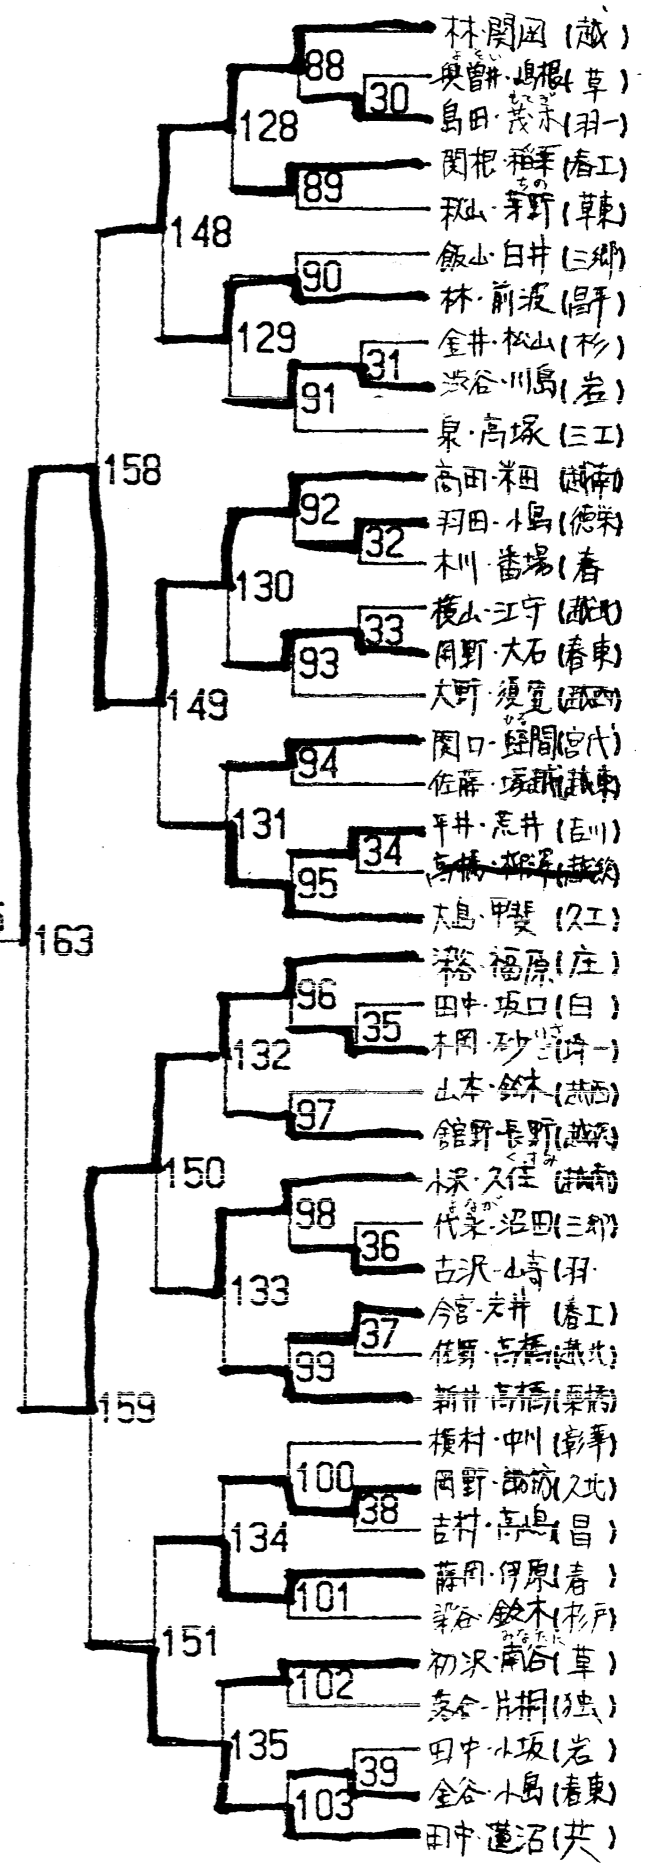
林・関岡（越）
88
よとい
奥留井・島根（草）
30
島田・茂木（羽一）
128
関根・稲葉（春工）
89
秋山・茅野（草東）
148
飯山・白井（三郷）
90
林・前波（昌平）
129
金井・松山（杉）
31
渋谷・川島（岩）
91
泉・高塚（三工）
158
高田・粟田（越南）
92
羽田・小島（越栄）
32
木川・番場（春
130
横山・江守（越北）
33
岡野・大石（春東）
93
大野・漫更（越西）
149
関口・昼間（宮代）
94
佐藤・塚越（越東）
131
平井・荒井（吉川）
34
高橋・柳澤（越谷）
95
大島・甲斐（久工）
163
渋谷・福原（庄）
96
田中・坂口（白）
35
木内・砂山（草一）
132
山本・鈴木（越西）
97
舘野・長野（越西）
150
小泉・久住（越南）
98
代永・沼田（三郷）
36
古沢・山寺（羽
133
今宮・若井（春工）
37
佐野・高橋（越北）
99
新井・高橋（栗橋）
159
梅村・中川（彩華）
100
岡野・藤砂（久北）
38
吉井・高島（昌）
134
藤田・伊原（春）
101
渋谷・鈴木（杉戸）
151
みなみだに
初沢・南谷（草）
102
落合・片桐（独）
135
田中・小坂（岩）
39
金谷・小島（春東）
103
田中・蓮沼（共）